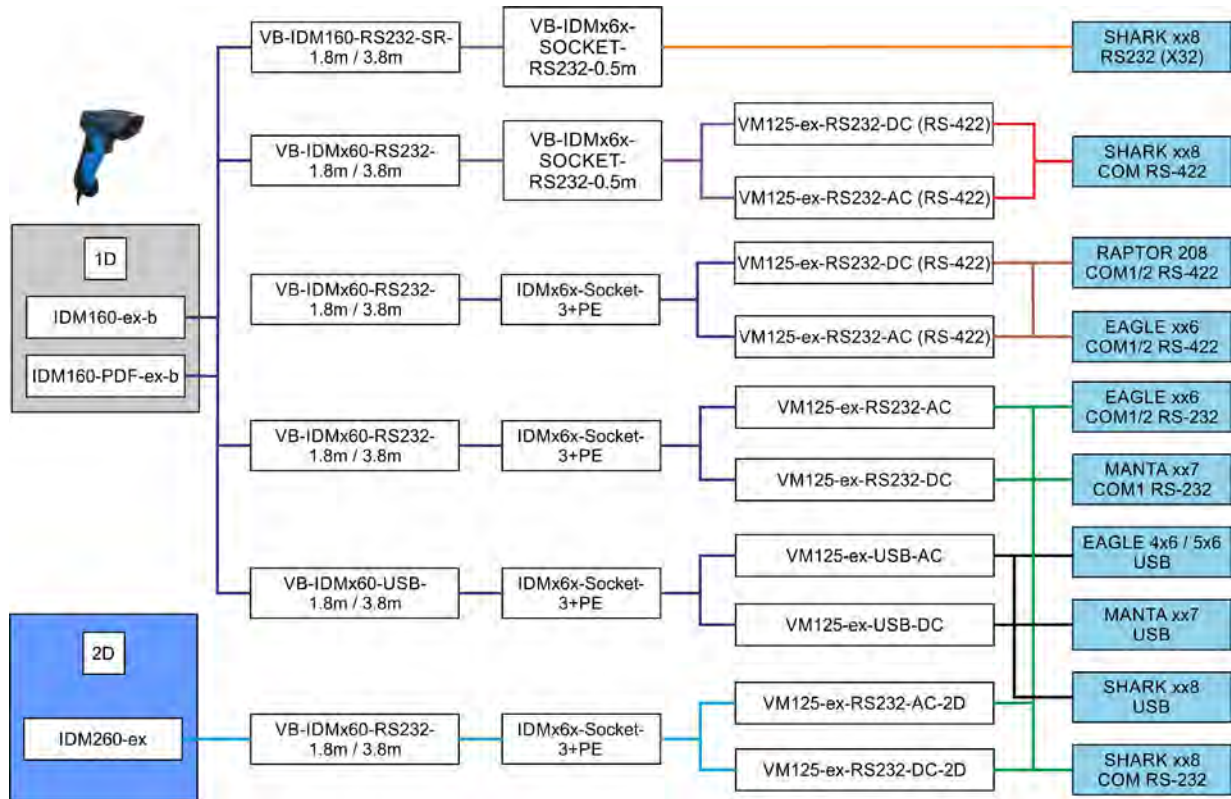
1D

IDM160-ex-b

IDM160-PDF-ex-b

2D

IDM260-ex

VB-IDM160-RS232-SR-1.8m / 3.8m

VB-IDMx6x-SOCKET-RS232-0.5m

SHARK xx8 RS232 (X32)

VB-IDMx60-RS232-1.8m / 3.8m

VB-IDMx6x-SOCKET-RS232-0.5m

VM125-ex-RS232-DC (RS-422)

VM125-ex-RS232-AC (RS-422)

SHARK xx8 COM RS-422

VB-IDMx60-RS232-1.8m / 3.8m

IDMx6x-Socket-3+PE

VM125-ex-RS232-DC (RS-422)

VM125-ex-RS232-AC (RS-422)

RAPTOR 208 COM1/2 RS-422

EAGLE xx6 COM1/2 RS-422

VB-IDMx60-RS232-1.8m / 3.8m

IDMx6x-Socket-3+PE

VM125-ex-RS232-AC

VM125-ex-RS232-DC

EAGLE xx6 COM1/2 RS-232

MANTA xx7 COM1 RS-232

VB-IDMx60-USB-1.8m / 3.8m

IDMx6x-Socket-3+PE

VM125-ex-USB-AC

VM125-ex-USB-DC

EAGLE 4x6 / 5x6 USB

MANTA xx7 USB

SHARK xx8 USB

VB-IDMx60-RS232-1.8m / 3.8m

IDMx6x-Socket-3+PE

VM125-ex-RS232-AC-2D

VM125-ex-RS232-DC-2D

SHARK xx8 COM RS-232